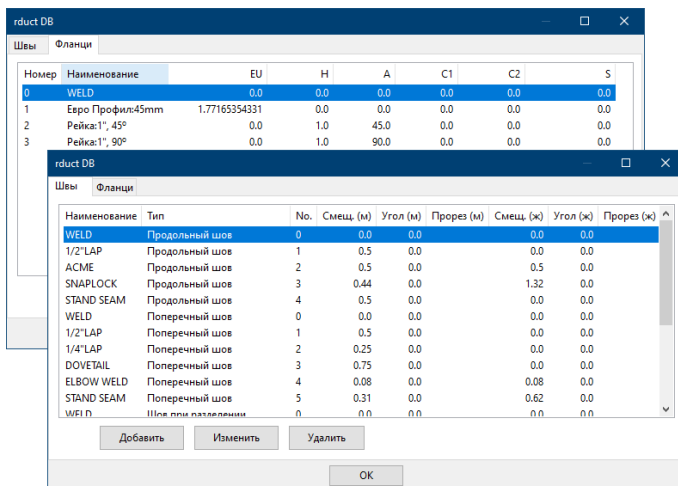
rduct DB

Швы Фланци

| Номер | Наименование | EU | H | A | C1 | C2 | S |
|---|---|---|---|---|---|---|---|
| 0 | WELD | 0.0 | 0.0 | 0.0 | 0.0 | 0.0 | 0.0 |
| 1 | Евро Профил:45mm | 1.77165354331 | 0.0 | 0.0 | 0.0 | 0.0 | 0.0 |
| 2 | Рейка:1", 45° | 0.0 | 1.0 | 45.0 | 0.0 | 0.0 | 0.0 |
| 3 | Рейка:1", 90° | 0.0 | 1.0 | 90.0 | 0.0 | 0.0 | 0.0 |

rduct DB

Швы Фланци

| Наименование | Тип | No. | Смещ. (м) | Угол (м) | Прорез (м) | Смещ. (ж) | Угол (ж) | Прорез (ж) |
|---|---|---|---|---|---|---|---|---|
| WELD | Продольный шов | 0 | 0.0 | 0.0 | | 0.0 | 0.0 | |
| 1/2"LAP | Продольный шов | 1 | 0.5 | 0.0 | | 0.0 | 0.0 | |
| ACME | Продольный шов | 2 | 0.5 | 0.0 | | 0.5 | 0.0 | |
| SNAPLOCK | Продольный шов | 3 | 0.44 | 0.0 | | 1.32 | 0.0 | |
| STAND SEAM | Продольный шов | 4 | 0.5 | 0.0 | | 0.0 | 0.0 | |
| WELD | Поперечный шов | 0 | 0.0 | 0.0 | | 0.0 | 0.0 | |
| 1/2"LAP | Поперечный шов | 1 | 0.5 | 0.0 | | 0.0 | 0.0 | |
| 1/4"LAP | Поперечный шов | 2 | 0.25 | 0.0 | | 0.0 | 0.0 | |
| DOVETAIL | Поперечный шов | 3 | 0.75 | 0.0 | | 0.0 | 0.0 | |
| ELBOW WELD | Поперечный шов | 4 | 0.08 | 0.0 | | 0.08 | 0.0 | |
| STAND SEAM | Поперечный шов | 5 | 0.31 | 0.0 | | 0.62 | 0.0 | |
| WELD | Шов при разделении | 0 | 0.0 | 0.0 | | 0.0 | 0.0 | |

Добавить Изменить Удалить

OK